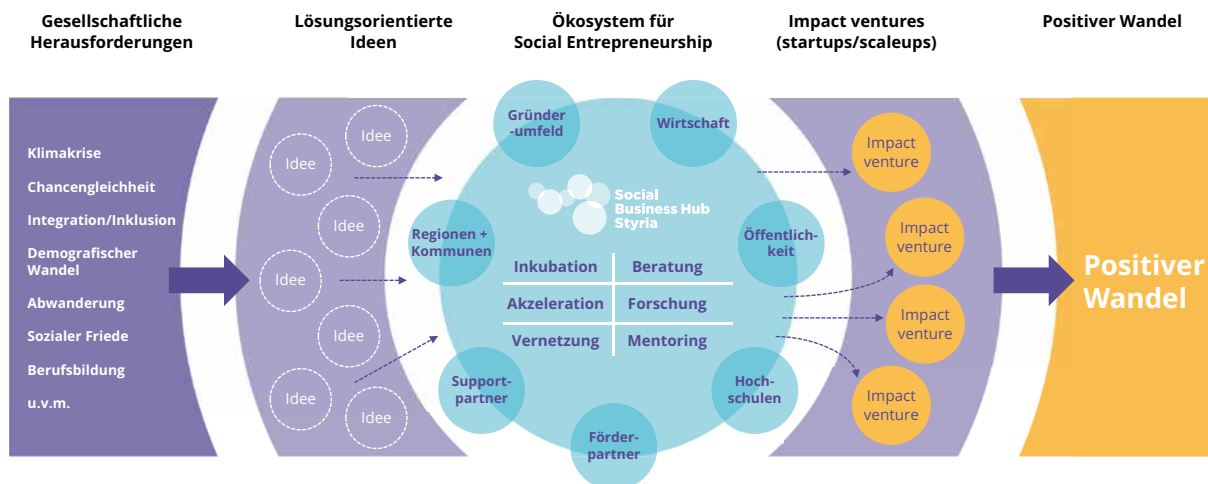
Gesellschaftliche Herausforderungen

Lösungsorientierte Ideen

Ökosystem für Social Entrepreneurship

Impact ventures (startups/scaleups)

Positiver Wandel

Klimakrise
Chancengleichheit
Integration/Inklusion
Demografischer Wandel
Abwanderung
Sozialer Friede
Berufsbildung
u.v.m.

Idee
Idee
Idee
Idee
Idee
Idee
Idee
Idee

Gründer-umfeld
Wirtschaft
Regionen + Kommunen
Öffentlichkeit
Support-partner
Hoch-schulen
Förder-partner

Social Business Hub Styria

| Inkubation | Beratung |
|---|---|
| Akzeleration | Forschung |
| Vernetzung | Mentoring |

Impact venture
Impact venture
Impact venture
Impact venture

Positiver Wandel